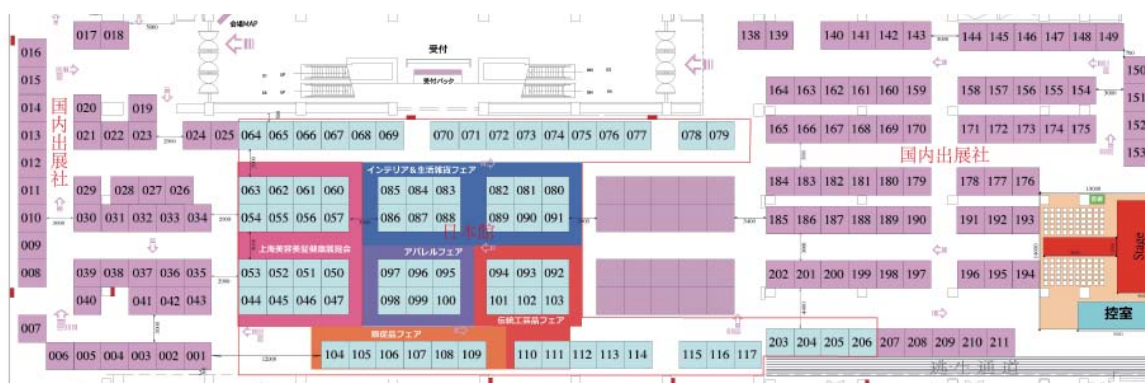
016
015
014
013
012
011
010
009
008
007

国内出展社

017 018

会場MAP

受付

受付バック

020 019
021 022 023 024 025 064 065 066 067 068 069 070 071 072 073 074 075 076 077 078 079

029 028 027 026
030 031 032 033 034

063 062 061 060
054 055 056 057

インテリア＆生活雑貨フェア
085 084 083 082 081 080
086 087 088 089 090 091

日本館

上海美容美髪健康展覧会

アパレルフェア

039 038 037 036 035
040 041 042 043

053 052 051 050
044 045 046 047

097 096 095
098 099 100

094 093 092
101 102 103

伝統工芸品フェア

贈答品フェア

006 005 004 003 002 001

104 105 106 107 108 109 110 111 112 113 114 115 116 117

138 139 140 141 142 143 144 145 146 147 148 149 150
164 163 162 161 160 159 158 157 156 155 154 151
165 166 167 168 169 170 171 172 173 174 175 152
153

国内出展社

184 183 182 181 180 179 178 177 176
185 186 187 188 189 190 191 192 193

202 201 200 199 198 197 196 195 194

Stage

控室

203 204 205 206 207 208 209 210 211

逃生通道